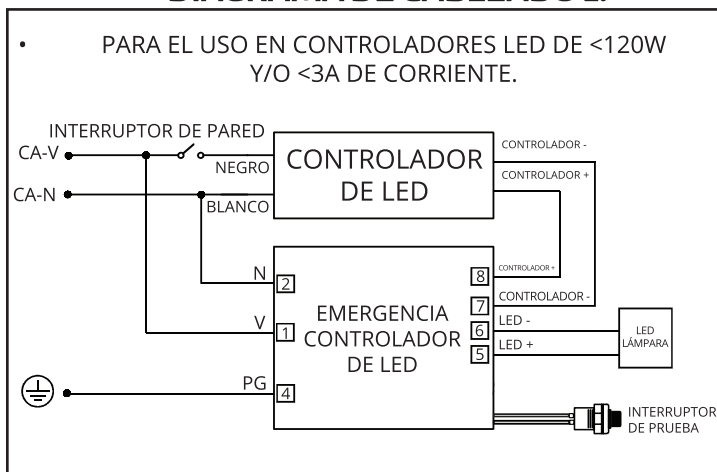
• PARA EL USO EN CONTROLADORES LED DE <120W Y/O <3A DE CORRIENTE.

INTERRUPTOR DE PARED
CA-V
CA-N
NEGRO
BLANCO
CONTROLADOR DE LED
CONTROLADOR -
CONTROLADOR +
N 2
V 1
PG 4
EMERGENCIA CONTROLADOR DE LED
8 CONTROLADOR +
7 CONTROLADOR -
6 LED -
5 LED +
LED LÁMPARA
INTERRUPTOR DE PRUEBA